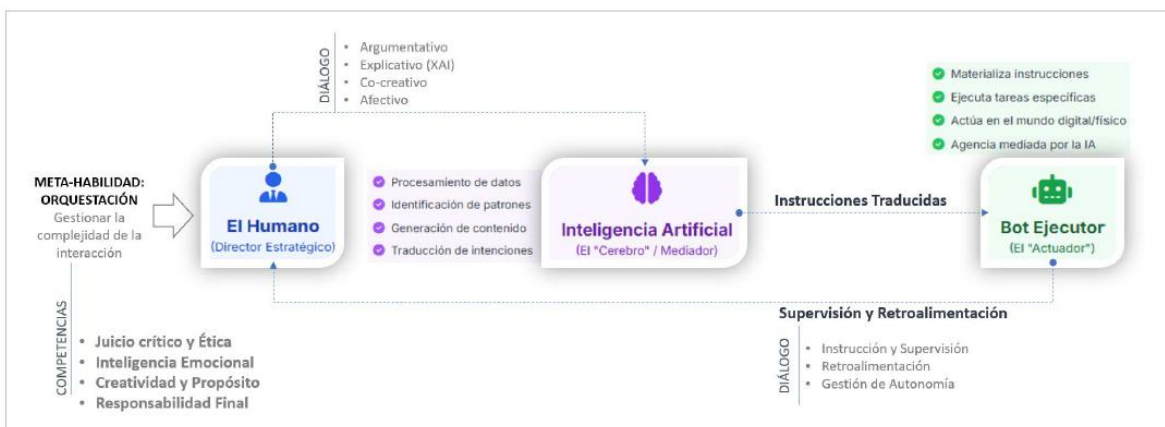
DIÁLOGO
• Argumentativo
• Explicativo (XAI)
• Co-creativo
• Afectivo

Materializa instrucciones
Ejecuta tareas específicas
Actúa en el mundo digital/físico
Agencia mediada por la IA

META-HABILIDAD: ORQUESTACIÓN
Gestionar la complejidad de la interacción

El Humano
(Director Estratégico)

Procesamiento de datos
Identificación de patrones
Generación de contenido
Traducción de intenciones

Inteligencia Artificial
(El "Cerebro" / Mediador)

Instrucciones Traducidas

Bot Ejecutor
(El "Actuador")

Supervisión y Retroalimentación

COMPETENCIAS
• Juicio crítico y Ética
• Inteligencia Emocional
• Creatividad y Propósito
• Responsabilidad Final

DIÁLOGO
• Instrucción y Supervisión
• Retroalimentación
• Gestión de Autonomía